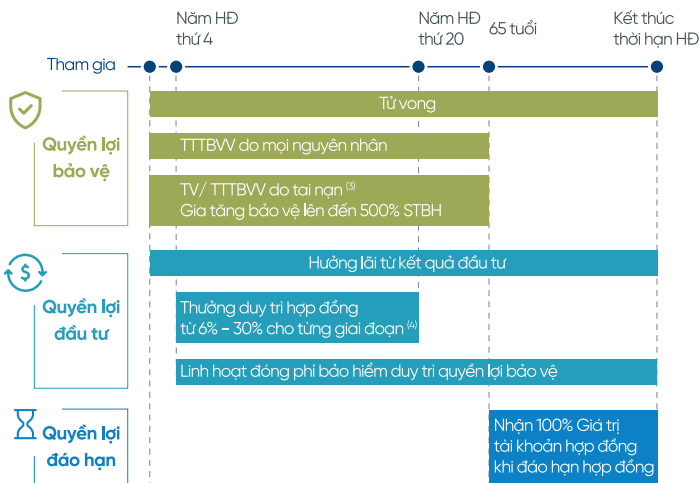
Năm HĐ thứ 4

Năm HĐ thứ 20

65 tuổi

Kết thúc thời hạn HĐ

Tham gia

Quyền lợi bảo vệ

Tử vong

TTTBVV do mọi nguyên nhân

TV/ TTTBVV do tai nạn $^{(3)}$
Gia tăng bảo vệ lên đến 500% STBH

Quyền lợi đầu tư

Hưởng lãi từ kết quả đầu tư

Thưởng duy trì hợp đồng từ 6% - 30% cho từng giai đoạn $^{(4)}$

Linh hoạt đóng phí bảo hiểm duy trì quyền lợi bảo vệ

Quyền lợi đáo hạn

Nhận 100% Giá trị tài khoản hợp đồng khi đáo hạn hợp đồng